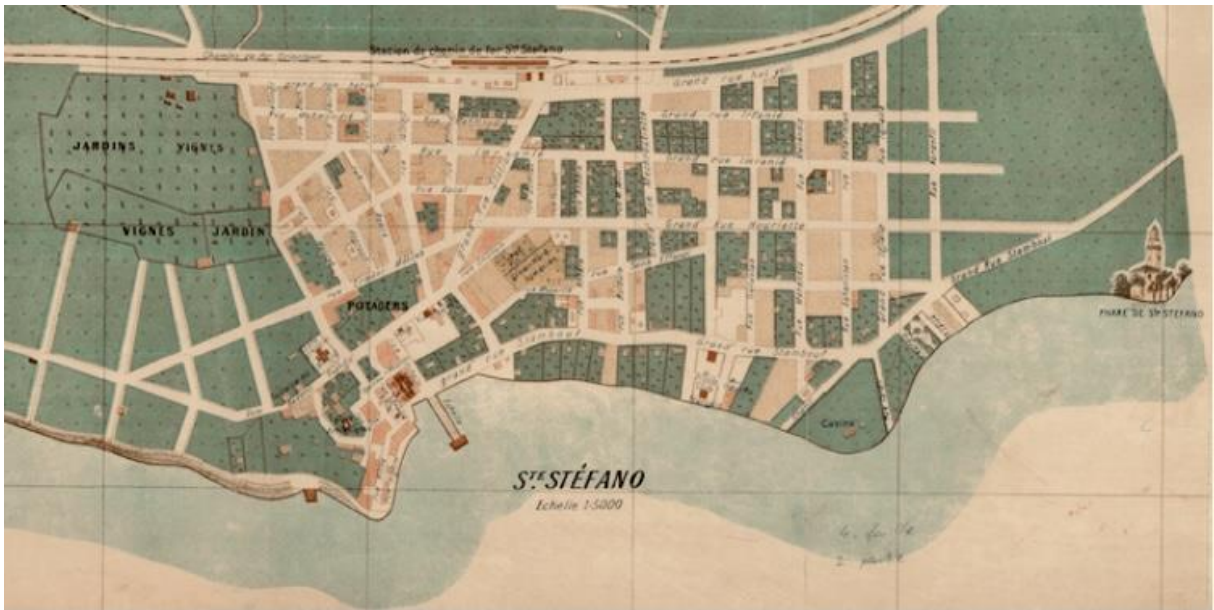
Station du chemin de fer St Stéfano

Chemin de fer

Grand rue

JARDINS VIGNES

VIGNES JARDIN

POTAGERS

Grand rue Stamboul

Grand rue Stamboul

Grand Rue Stamboul

Grand Rue Mouriette

Grand rue Ukranie

Grand rue Istanie

Grand rue

Rue Pera

Casino

PHARE DE St STEFANO

Ste STÉFANO

Echelle 1:5000

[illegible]